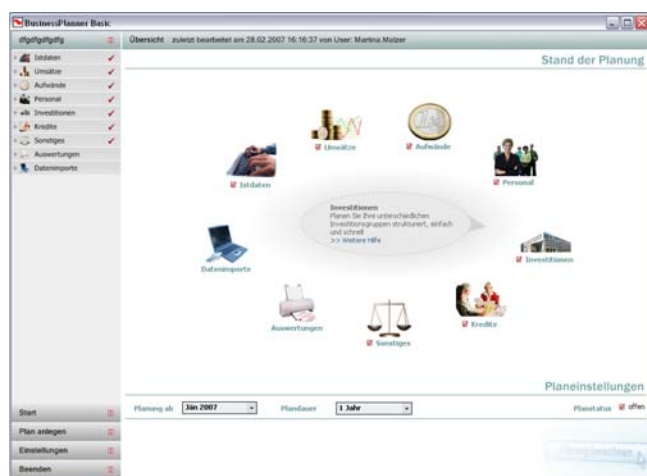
BusinessPlanner Basic

dfgdfgdfgdfg

Istdaten
Umsätze
Aufwände
Personal
Investitionen
Kredite
Sonstiges
Auswertungen
Datenimporte

Übersicht zuletzt bearbeitet am 28.02.2007 16:16:37 von User: Martina Molzer

Stand der Planung

Umsätze
Aufwände
Istdaten
Personal
Investitionen
Planen Sie Ihre unterschiedlichen Investitionsgruppen strukturiert, einfach und schnell
>> Weitere Hilfe
Datenimporte
Investitionen
Auswertungen
Kredite
Sonstiges

Planeinstellungen

Planung ab Jän 2007
Plandauer 1 Jahr
Planstatus offen

Start
Plan anlegen
Einstellungen
Beenden